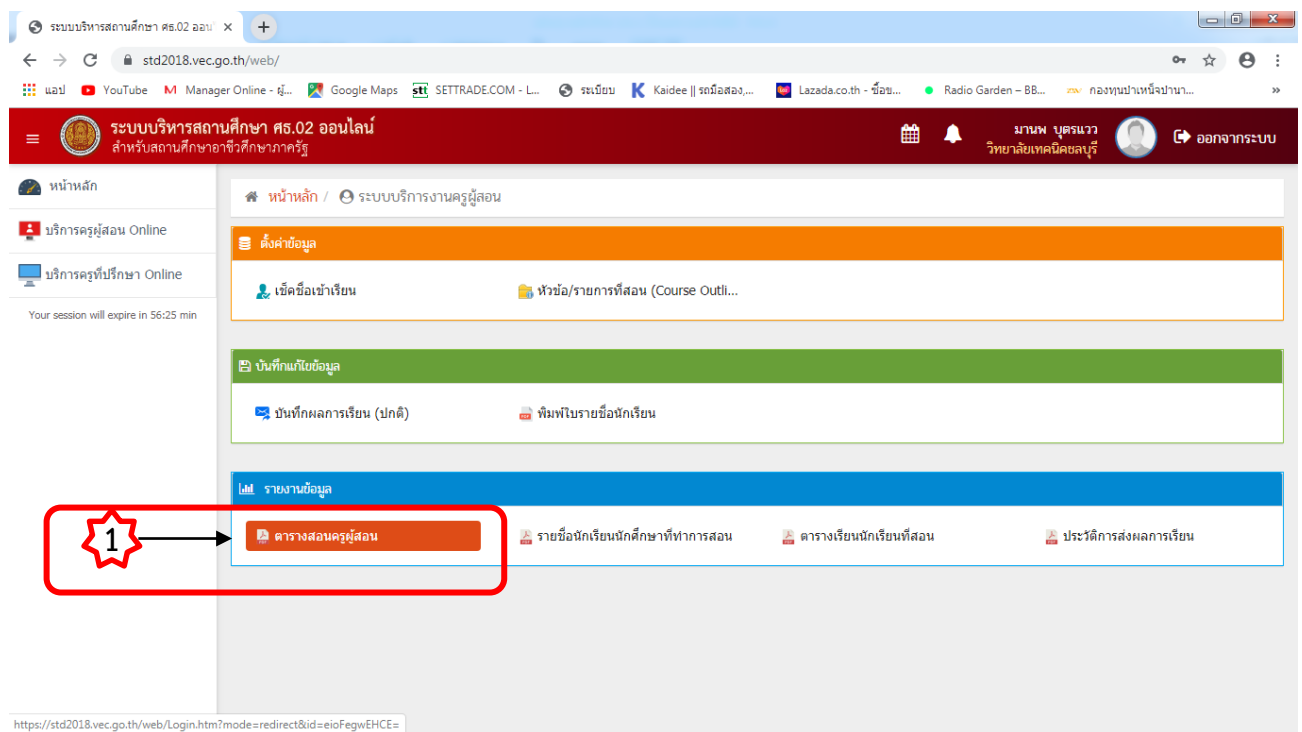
ระบบบริหารสถานศึกษา ศธ.02 ออนไ ×
+
std2018.vec.go.th/web/
แอป YouTube Manager Online - ผู้... Google Maps SETTRADE.COM - L... ระเบียบ Kaidee || รถมือสอง,... Lazada.co.th - ช็อปข... Radio Garden – BB... กองทุนบำเหน็จบำนา...
ระบบบริหารสถานศึกษา ศธ.02 ออนไลน์
สำหรับสถานศึกษาอาชีวศึกษาภาครัฐ
มานพ บุตรแวว
วิทยาลัยเทคนิคชลบุรี
ออกจากระบบ
หน้าหลัก
บริการครูผู้สอน Online
บริการครูที่ปรึกษา Online
Your session will expire in 56:25 min
หน้าหลัก / ระบบบริการงานครูผู้สอน
ตั้งค่าข้อมูล
เช็คชื่อเข้าเรียน
หัวข้อ/รายการที่สอน (Course Outli...
บันทึกแก้ไขข้อมูล
บันทึกผลการเรียน (ปกติ)
พิมพ์ใบรายชื่อนักเรียน
รายงานข้อมูล
1
ตารางสอนครูผู้สอน
รายชื่อนักเรียนนักศึกษาที่ทำการสอน
ตารางเรียนนักเรียนที่สอน
ประวัติการส่งผลการเรียน
https://std2018.vec.go.th/web/Login.htm?mode=redirect&id=eioFegwEHCE=